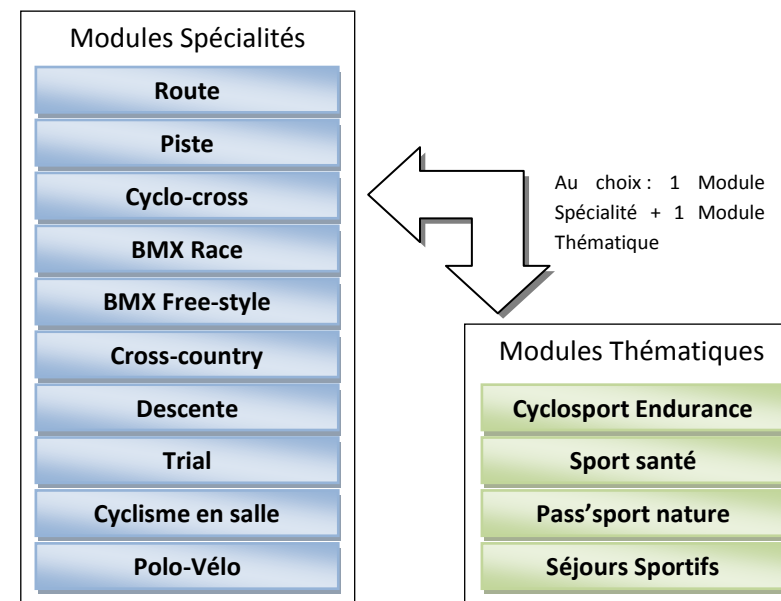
Modules Spécialités

Route

Piste

Cyclo-cross

BMX Race

BMX Free-style

Cross-country

Descente

Trial

Cyclisme en salle

Polo-Vélo

Au choix : 1 Module Spécialité + 1 Module Thématique

Modules Thématiques

Cyclosport Endurance

Sport santé

Pass'sport nature

Séjours Sportifs